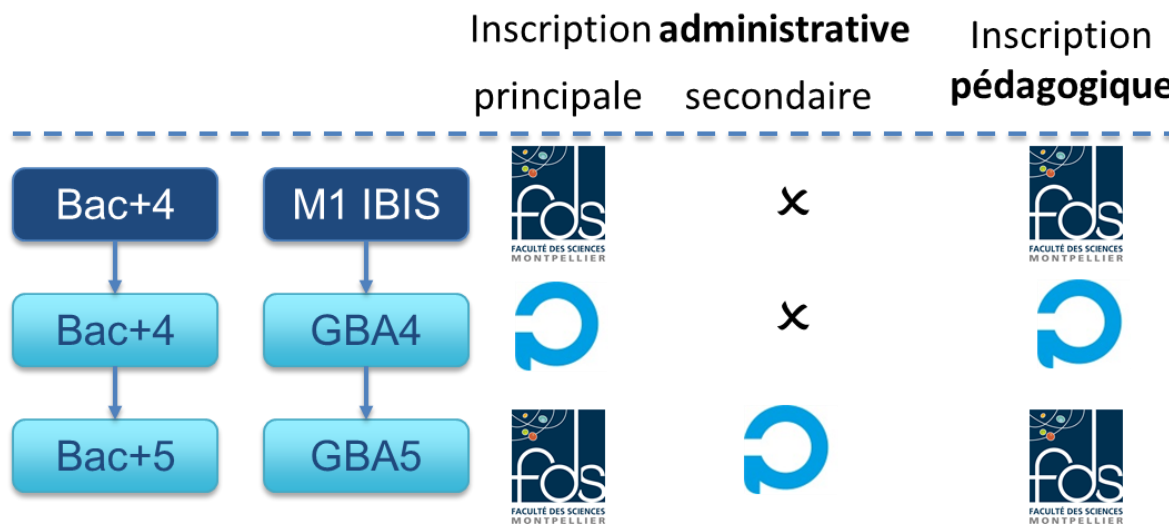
Inscription **administrative**

principale secondaire

Inscription **pédagogique**

Bac+4
M1 IBIS
fds
FACULTÉ DES SCIENCES
MONTPELLIER
×
fds
FACULTÉ DES SCIENCES
MONTPELLIER

Bac+4
GBA4
×

Bac+5
GBA5
fds
FACULTÉ DES SCIENCES
MONTPELLIER
fds
FACULTÉ DES SCIENCES
MONTPELLIER